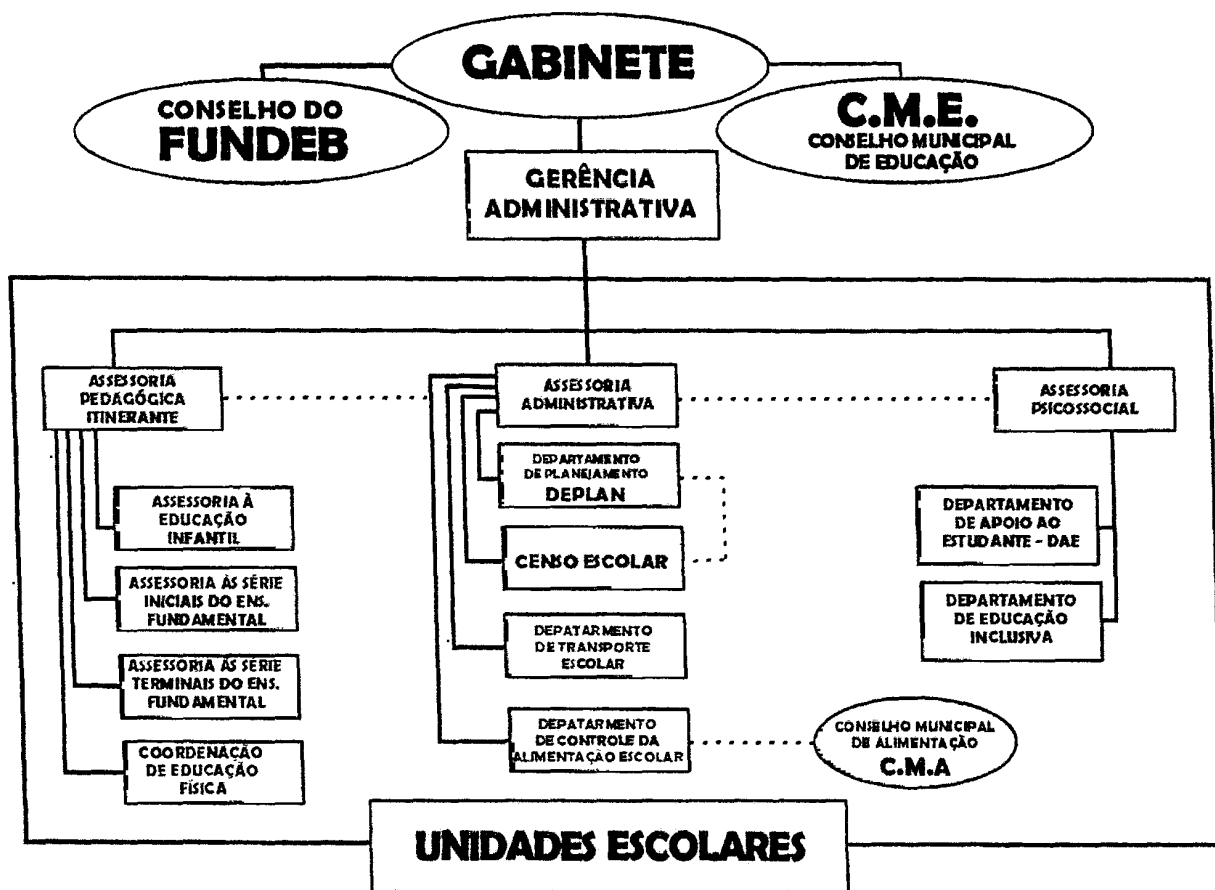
GABINETE

CONSELHO DO FUNDEB

C.M.E.
CONSELHO MUNICIPAL DE EDUCAÇÃO

GERÊNCIA ADMINISTRATIVA

ASSESSORIA PEDAGÓGICA ITINERANTE

ASSESSORIA ADMINISTRATIVA

ASSESSORIA PSICOSSOCIAL

ASSESSORIA À EDUCAÇÃO INFANTIL

ASSESSORIA ÀS SÉRIE INICIAIS DO ENS. FUNDAMENTAL

ASSESSORIA ÀS SÉRIE TERMINAIS DO ENS. FUNDAMENTAL

COORDENAÇÃO DE EDUCAÇÃO FÍSICA

DEPARTAMENTO DE PLANEJAMENTO
DEPLAN

CENSO ESCOLAR

DEPATARMENTO DE TRANSPORTE ESCOLAR

DEPATARMENTO DE CONTROLE DA ALIMENTAÇAO ESCOLAR

CONSELHO MUNICIPAL DE ALIMENTAÇÃO
C.M.A

DEPARTAMENTO DE APOIO AO ESTUDANTE - DAE

DEPARTAMENTO DE EDUCAÇÃO INCLUSIVA

UNIDADES ESCOLARES